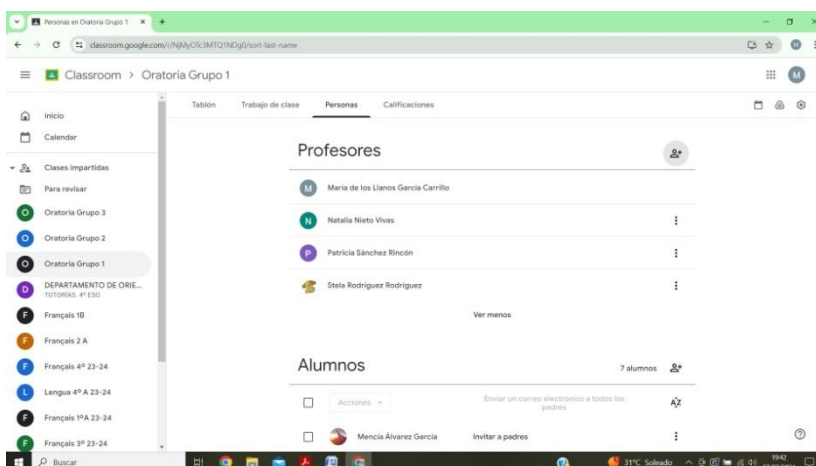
Personas en Oratoria Grupo 1 ×
classroom.google.com/c/NjMyOTc3MTQ1NDg0/sort-last-name
Classroom > Oratoria Grupo 1
M
Inicio
Calendar
Clases impartidas
Para revisar
O Oratoria Grupo 3
O Oratoria Grupo 2
O Oratoria Grupo 1
D DEPARTAMENTO DE ORIE... TUTORIAS. 4º ESO
F Français 1B
F Français 2 A
F Français 4º 23-24
L Lengua 4º A 23-24
F Français 1ºA 23-24
F Français 3º 23-24
Tablón
Trabajo de clase
Personas
Calificaciones
Profesores
M María de los Llanos García Carrillo
N Natalia Nieto Vivas
P Patricia Sánchez Rincón
Stela Rodríguez Rodríguez
Ver menos
Alumnos
7 alumnos
Acciones
Enviar un correo electrónico a todos los padres
AZ
Mencía Álvarez García
Invitar a padres
Buscar
31°C Soleado
19:42